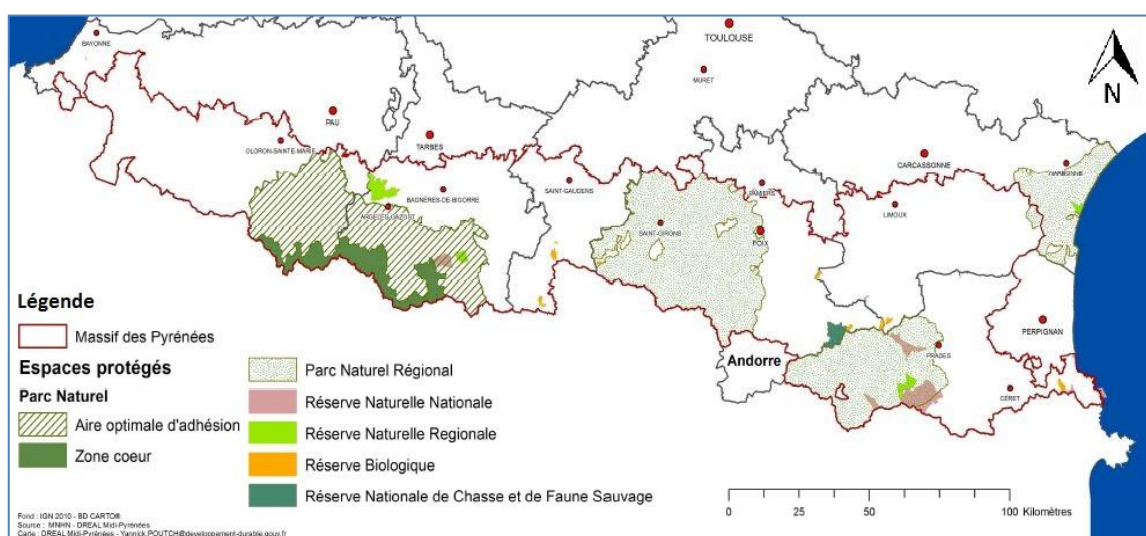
TOULOUSE
BAYONNE
MURET
N
PAU
TARBES
OLORON-SAINTE-MARIE
CARCASSONNE
SAINT-GAUDENS
PAMIERS
NARBONNE
BAGNERES-DE-BIGORRE
ARGELES-GAZOST
LIMOUX
SAINT-GIRONS
FOIX
Andorre
PRADES
PERPIGNAN
CERET

Légende
Massif des Pyrénées
Espaces protégés
Parc Naturel
Aire optimale d'adhésion
Zone coeur
Parc Naturel Régional
Réserve Naturelle Nationale
Réserve Naturelle Regionale
Réserve Biologique
Réserve Nationale de Chasse et de Faune Sauvage

0 25 50 100 Kilomètres

Fond : IGN 2010 - BD CARTO®
Source : MNHN - DREAL Midi-Pyrénées
Carte : DREAL Midi-Pyrénées - Yannick.POUTCH@developpement-durable.gouv.fr